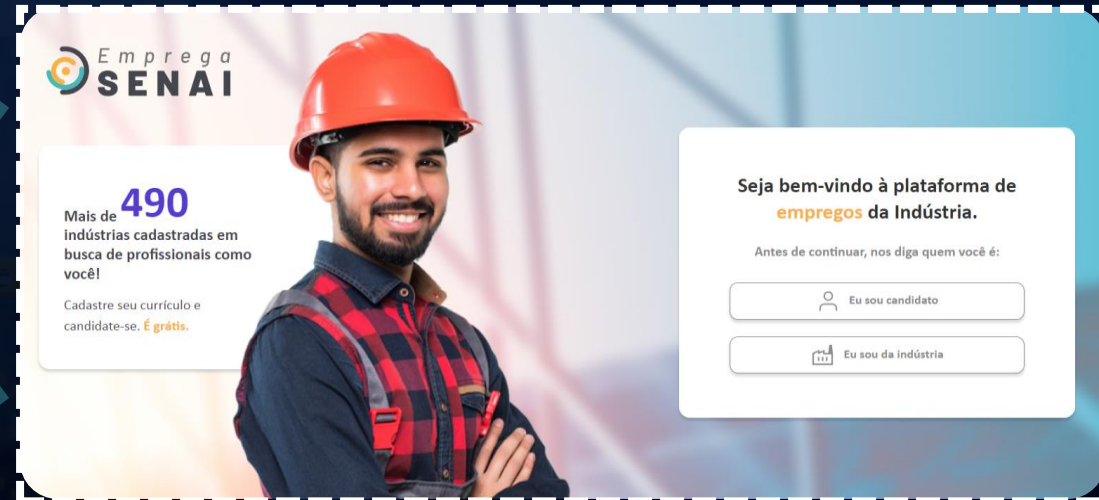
Emprega
SENAI

Mais de 490 indústrias cadastradas em busca de profissionais como você!

Cadastre seu currículo e candidate-se. É grátis.

Seja bem-vindo à plataforma de empregos da Indústria.

Antes de continuar, nos diga quem você é:

Eu sou candidato

Eu sou da indústria